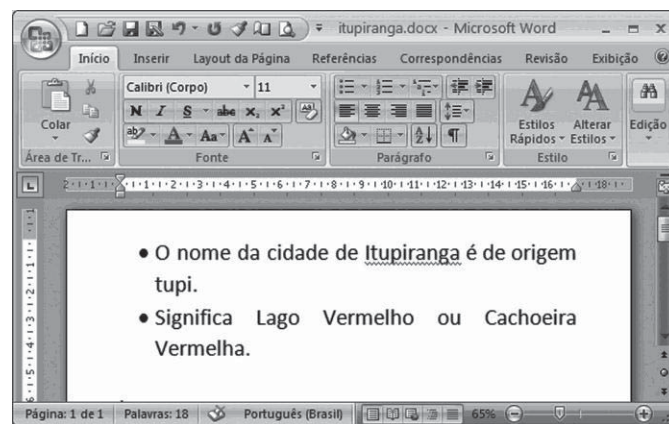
itupiranga.docx - Microsoft Word

Início Inserir Layout da Página Referências Correspondências Revisão Exibição

Colar
Área de Tr...

Calibri (Corpo) 11
N I S abe $x_2$ $x^2$ Aa
Fonte

Parágrafo

Estilos Rápidos Alterar Estilos
Estilo

Edição

2 1 1 2 3 4 5 6 7 8 9 10 11 12 13 14 15 16 18

• O nome da cidade de Itupiranga é de origem tupi.
• Significa Lago Vermelho ou Cachoeira Vermelha.

Página: 1 de 1 Palavras: 18 Português (Brasil) 65%